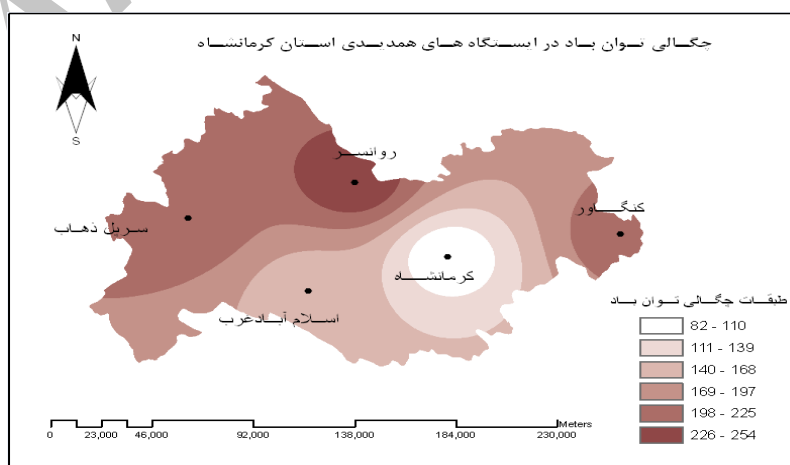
چگالی توان باد در ایستگاه های همدیدی استان کرمانشاه

N

S

روانسر

سرپل ذهاب

کنگاور

کرمانشاه

اسلام آبادغرب

طبقات چگالی توان باد

82 - 110

111 - 139

140 - 168

169 - 197

198 - 225

226 - 254

0 23,000 46,000 92,000 138,000 184,000 230,000
Meters